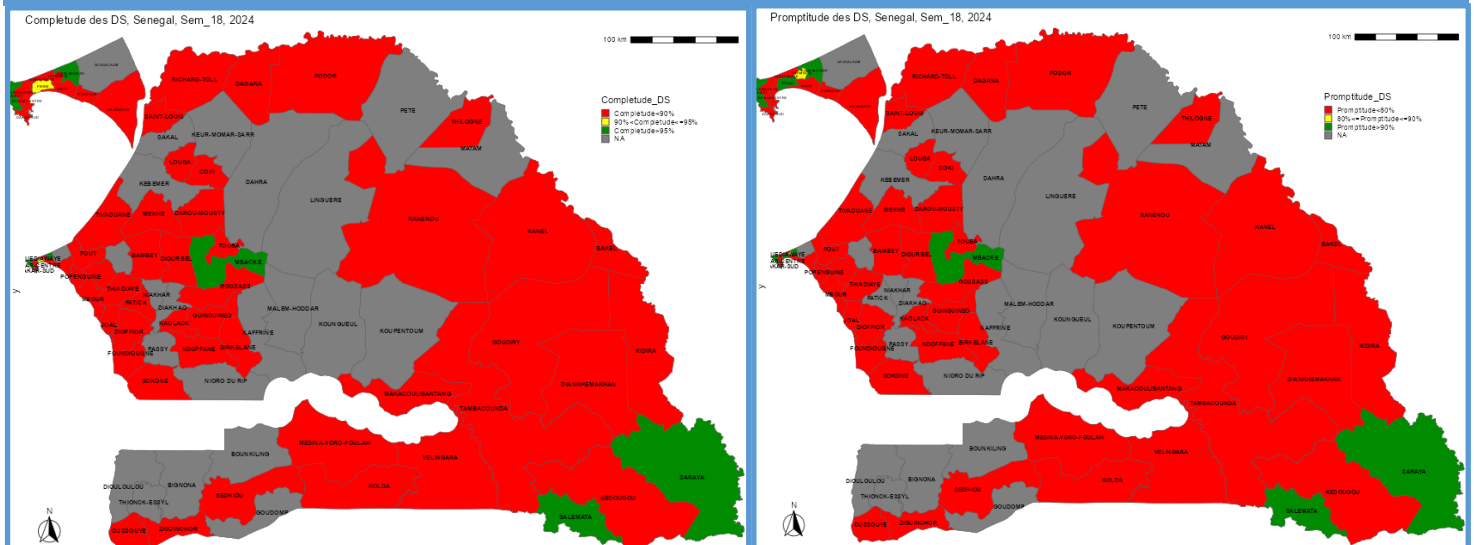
Completude des DS, Senegal, Sem_18, 2024

100 km

Completude_DS
Completude<90%
90%<Completude<=95%
Completude>95%
NA

RICHARD-TOLL
DAGANA
PODOR
SAINT-LOUIS
PETE
THILOGNE
MATAM
SAKAL
KEUR-MOMAR-SARR
LOUGA
DAHRA
KEBEMER
LINGUERE
TIVAOUANE
MEKHE
DAROU-MOUSTY
RANEROU
KANEL
BAKEL
TOUBA
POUT
BAMBEY
DIOURBEL
MBACKE
POPENGUINE
THIADIAYE
NIAKHAR
GOSSAS
MBOUR
PATICK
DIAKHAO
MALEM-HODDAR
JOAL
DIOFFIOR
GUINGUINEO
KOUNGUEUL
KOUPENTOUM
KAOLACK
KAFFRINE
GOUDIRY
KIDIRA
FOUNDIOUGNE
PASSY
NDOFFANE
BIRKELANE
SOKONE
NIORO DU RIP
DIANKHEMAKHAN
MAKACOULIBANTANG
TAMBACOUNDA
BOUNKILING
MEDINA-YORO-FOULAH
VELINGARA
DIOULOULOU
BIGNONA
SARAYA
THIONCK-ESSYL
SEDHIOU
KOLDA
KEDOUGOU
GOUDOMP
SALEMATA
OUSSOUYE
ZIGUINCHOR
N

Promptitude des DS, Senegal, Sem_18, 2024

100 km

Promptitude_DS
Promptitude<80%
80%<=Promptitude<=90%
Promptitude>90%
NA

RICHARD-TOLL
DAGANA
PODOR
SAINT-LOUIS
PETE
THILOGNE
MATAM
SAKAL
KEUR-MOMAR-SARR
LOUGA
DAHRA
KEBEMER
LINGUERE
TIVAOUANE
MEKHE
DAROU-MOUSTY
RANEROU
KANEL
BAKEL
TOUBA
POUT
BAMBEY
DIOURBEL
MBACKE
POPENGUINE
THIADIAYE
NIAKHAR
GOSSAS
MBOUR
PATICK
DIAKHAO
MALEM-HODDAR
JOAL
DIOFFIOR
GUINGUINEO
KOUNGUEUL
KOUPENTOUM
KAOLACK
KAFFRINE
GOUDIRY
KIDIRA
FOUNDIOUGNE
PASSY
NDOFFANE
BIRKELANE
SOKONE
NIORO DU RIP
DIANKHEMAKHAN
MAKACOULIBANTANG
TAMBACOUNDA
BOUNKILING
MEDINA-YORO-FOULAH
VELINGARA
DIOULOULOU
BIGNONA
SARAYA
THIONCK-ESSYL
SEDHIOU
KOLDA
KEDOUGOU
GOUDOMP
SALEMATA
OUSSOUYE
ZIGUINCHOR
N